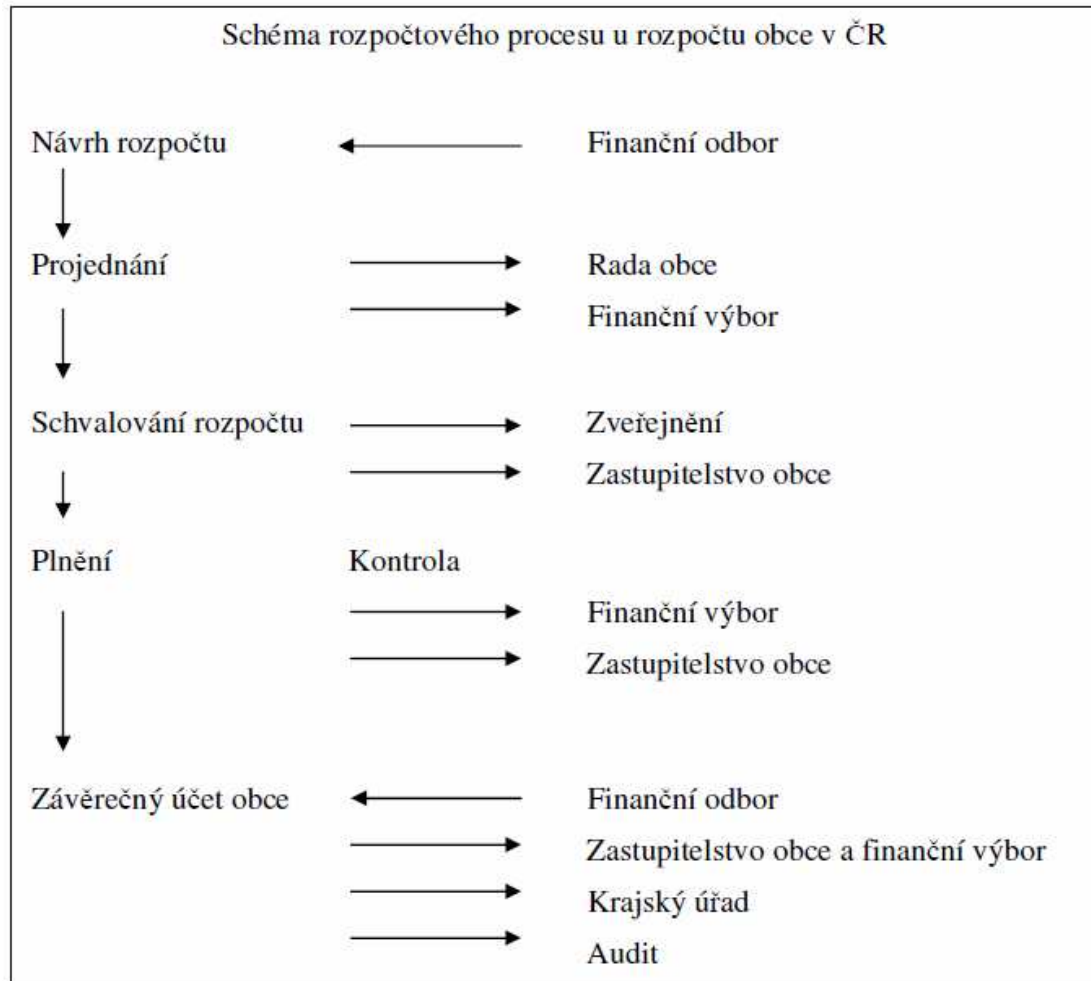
Schéma rozpočtového procesu u rozpočtu obce v ČR

Návrh rozpočtu

Finanční odbor

Projednání

Rada obce

Finanční výbor

Schvalování rozpočtu

Zveřejnění

Zastupitelstvo obce

Plnění

Kontrola

Finanční výbor

Zastupitelstvo obce

Závěrečný účet obce

Finanční odbor

Zastupitelstvo obce a finanční výbor

Krajský úřad

Audit